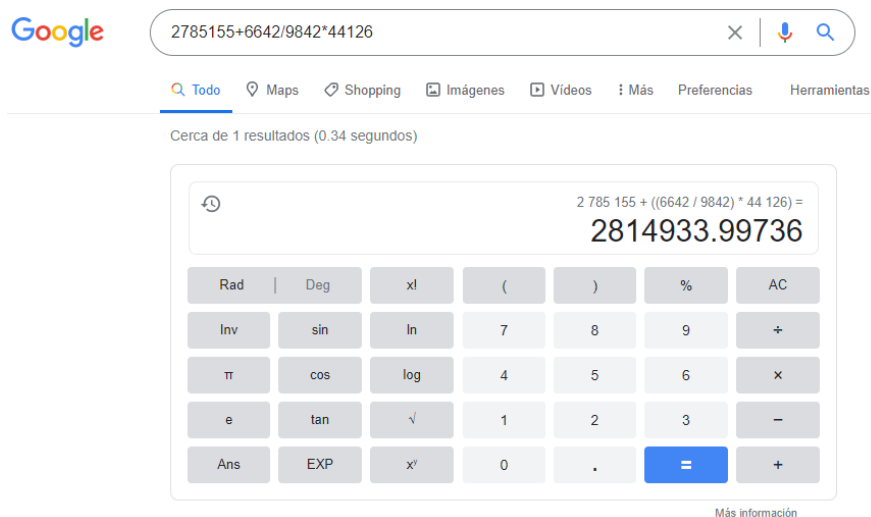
Google

2785155+6642/9842*44126

Todo  Maps  Shopping  Imágenes  Vídeos  ⋮ Más  Preferencias  Herramientas

Cerca de 1 resultados (0.34 segundos)

2 785 155 + ((6642 / 9842) * 44 126) =
2814933.99736

| Rad \| Deg | x! | ( | ) | % | AC |
|---|---|---|---|---|---|
| Inv | sin | ln | 7 | 8 | 9 | ÷ |
| π | cos | log | 4 | 5 | 6 | × |
| e | tan | √ | 1 | 2 | 3 | − |
| Ans | EXP | $x^y$ | 0 | . | = | + |

Más información